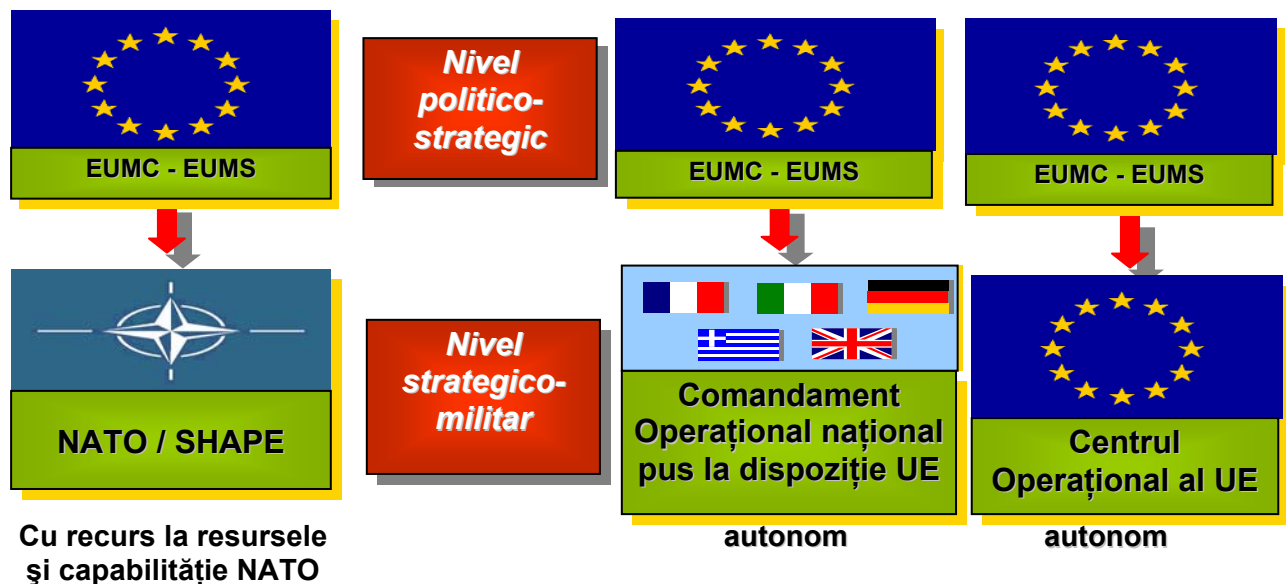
EUMC - EUMS

Nivel politico-strategic

EUMC - EUMS

EUMC - EUMS

NATO / SHAPE

Nivel strategico-militar

Comandament Operațional național pus la dispoziție UE

Centrul Operațional al UE

Cu recurs la resursele şi capabilităţie NATO

autonom

autonom